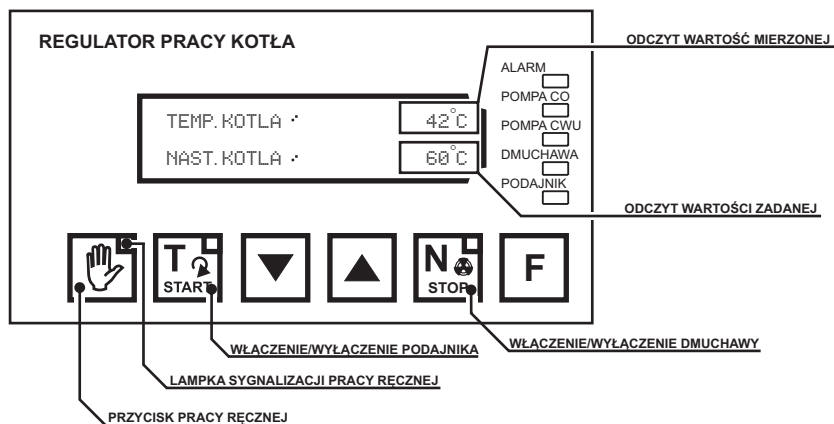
REGULATOR PRACY KOTŁA

ODCZYT WARTOŚĆ MIERZONEJ

ALARM

POMPA CO

POMPA CWU

DMUCHAWA

PODAJNIK

TEMP. KOTLA : 42°C

NAST. KOTLA : 60°C

ODCZYT WARTOŚCI ZADANEJ

T START

N STOP

F

WŁĄCZENIE/WYŁĄCZENIE PODAJNIKA

WŁĄCZENIE/WYŁĄCZENIE DMUCHAWY

LAMPKA SYGNALIZACJI PRACY RĘCZNEJ

PRZYCISK PRACY RĘCZNEJ